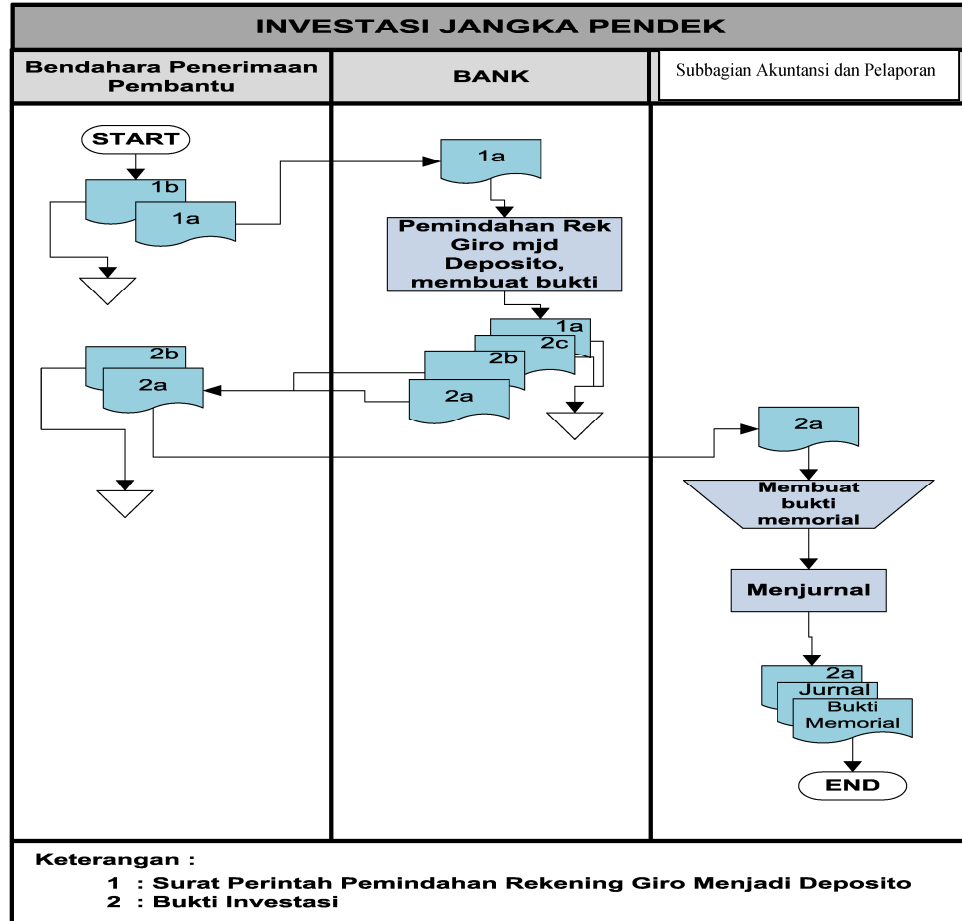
INVESTASI JANGKA PENDEK

Bendahara Penerimaan Pembantu

BANK

Subbagian Akuntansi dan Pelaporan

START

1b

1a

1a

Pemindahan Rek Giro mjd Deposito, membuat bukti

1a

2c

2b

2a

2b

2a

2a

Membuat bukti memorial

Menjurnal

2a

Jurnal

Bukti Memorial

END

Keterangan :

1 : Surat Perintah Pemindahan Rekening Giro Menjadi Deposito

2 : Bukti Investasi